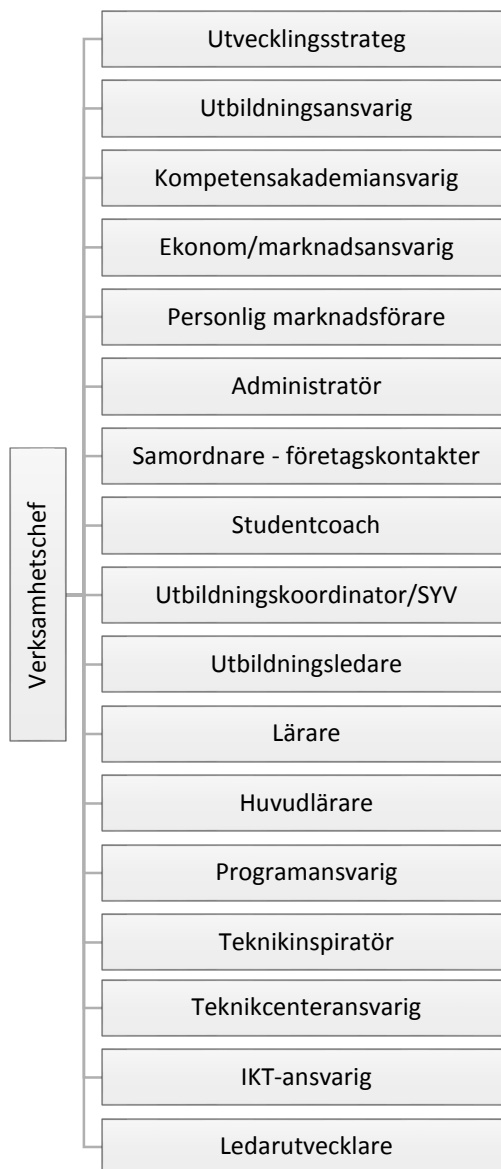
Verksamhetschef

Utvecklingsstrateg

Utbildningsansvarig

Kompetensakademiansvarig

Ekonom/marknadsansvarig

Personlig marknadsförare

Administratör

Samordnare - företagskontakter

Studentcoach

Utbildningskoordinator/SYV

Utbildningsledare

Lärare

Huvudlärare

Programansvarig

Teknikinspiratör

Teknikcenteransvarig

IKT-ansvarig

Ledarutvecklare